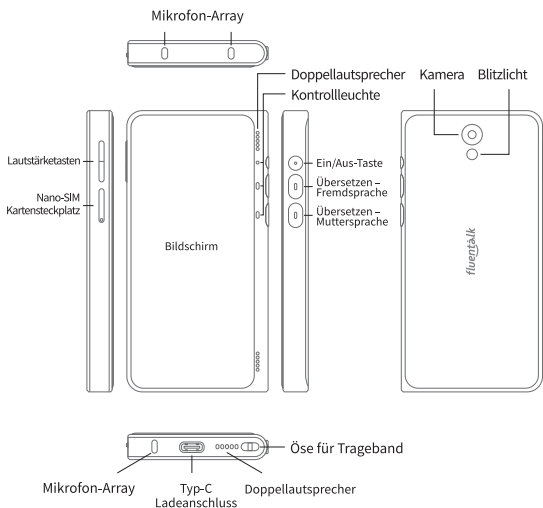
Mikrofon-Array

Doppellautsprecher
Kontrollleuchte

Kamera
Blitzlicht

Lautstärketasten

Nano-SIM Kartensteckplatz

Bildschirm

Ein/Aus-Taste

Übersetzen – Fremdsprache

Übersetzen – Muttersprache

fluentalk

Öse für Trageband

Mikrofon-Array

Typ-C Ladeanschluss

Doppellautsprecher